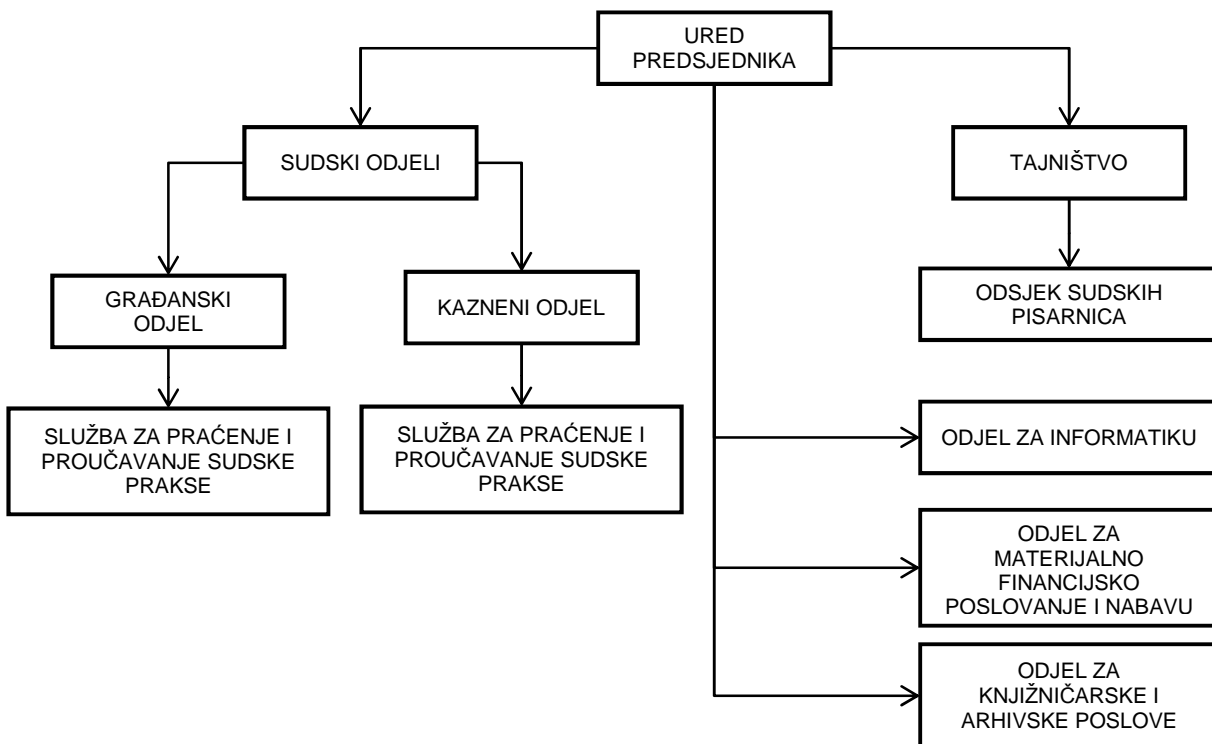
URED PREDSJEDNIKA

SUDSKI ODJELI

TAJNIŠTVO

GRAĐANSKI ODJEL

KAZNENI ODJEL

ODSJEK SUDSKIH PISARNICA

SLUŽBA ZA PRAĆENJE I PROUČAVANJE SUDSKE PRAKSE

SLUŽBA ZA PRAĆENJE I PROUČAVANJE SUDSKE PRAKSE

ODJEL ZA INFORMATIKU

ODJEL ZA MATERIJALNO FINANCIJSKO POSLOVANJE I NABAVU

ODJEL ZA KNJIŽNIČARSKE I ARHIVSKE POSLOVE